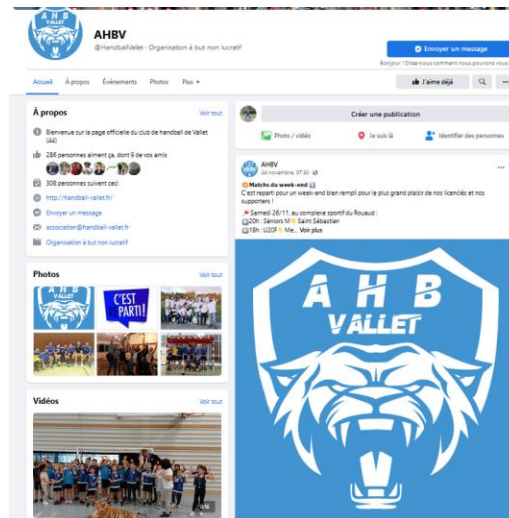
AHB VALLET

AHBV

@HandballVallet · Organisation à but non lucratif

Envoyer un message

Bonjour ! Dites-nous comment nous pouvons vous

Accueil À propos Événements Photos Plus

J'aime déjà

À propos

Voir tout

Bienvenue sur la page officielle du club de handball de Vallet (44)

286 personnes aiment ça, dont 9 de vos amis

308 personnes suivent ceci

http://handball-vallet.fr/

Envoyer un message

association@handball-vallet.fr

Organisation à but non lucratif

Photos

Voir tout

C'EST PARTI!

Vidéos

Voir tout

Créer une publication

Photo / vidéo

Je suis là

Identifier des personnes

AHBV

24 novembre, 07:30

Matchs du week-end

C'est reparti pour un week-end bien rempli pour le plus grand plaisir de nos licenciés et nos supporters !

Samedi 26/11, au complexe sportif du Rouaud :

20h : Séniors M Saint Sébastien

18h : U20F Me... Voir plus

A H B
VALLET